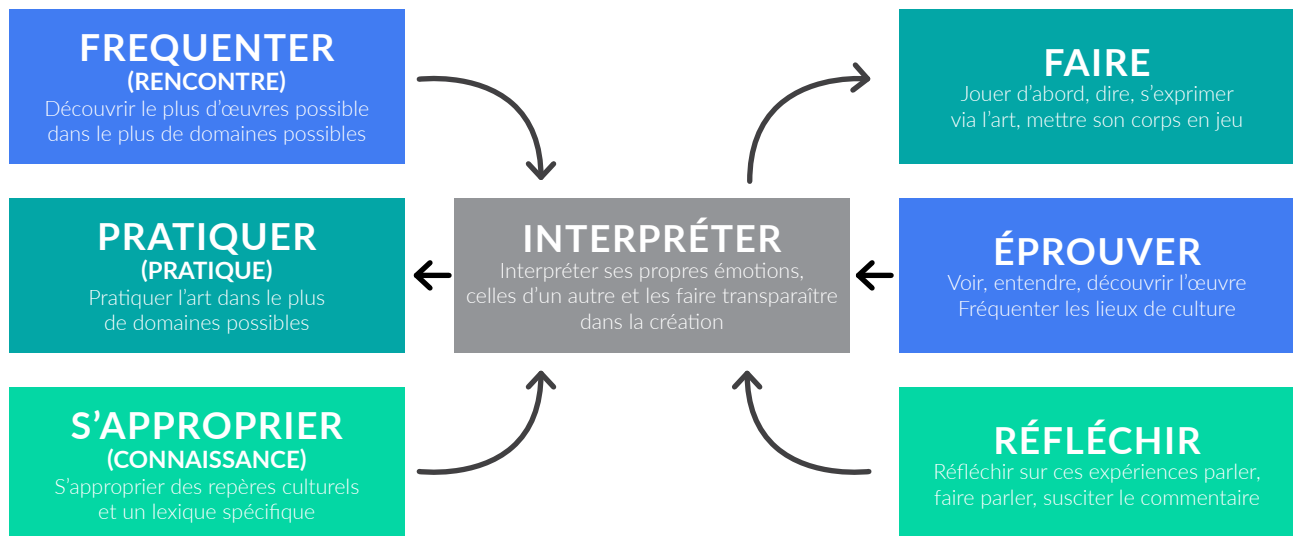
FREQUENTER
(RENCONTRE)
Découvrir le plus d'œuvres possible dans le plus de domaines possibles

FAIRE
Jouer d'abord, dire, s'exprimer via l'art, mettre son corps en jeu

PRATIQUER
(PRATIQUE)
Pratiquer l'art dans le plus de domaines possibles

INTERPRÉTER
Interpréter ses propres émotions, celles d'un autre et les faire transparaître dans la création

ÉPROUVER
Voir, entendre, découvrir l'œuvre
Fréquenter les lieux de culture

S'APPROPRIER
(CONNAISSANCE)
S'approprier des repères culturels et un lexique spécifique

RÉFLÉCHIR
Réfléchir sur ces expériences parler, faire parler, susciter le commentaire